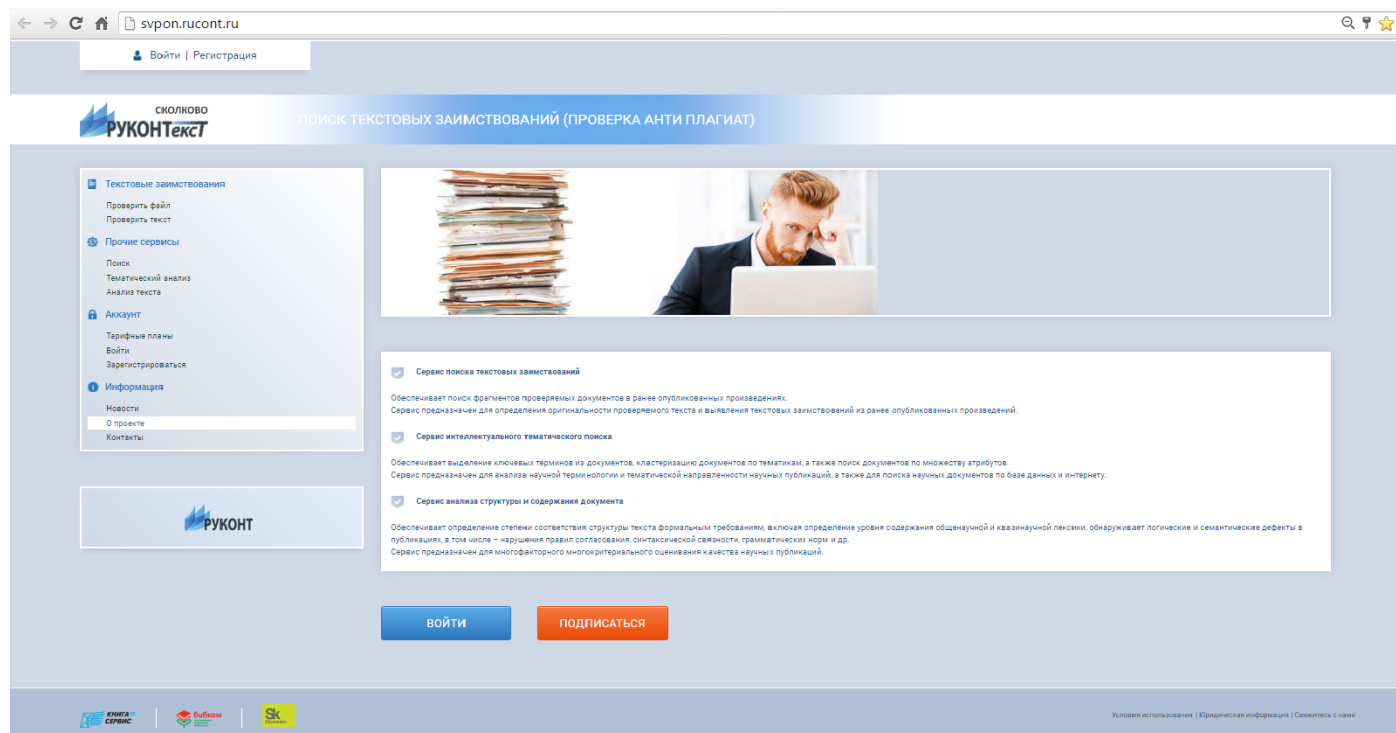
svpon.rucont.ru

Войти | Регистрация

СКОЛКОВО
РУКОНТекст

ПОИСК ТЕКСТОВЫХ ЗАИМСТВОВАНИЙ (ПРОВЕРКА АНТИ ПЛАГИАТ)

Текстовые заимствования
Проверить файл
Проверить текст

Прочие сервисы
Поиск
Тематический анализ
Анализ текста

Аккаунт
Тарифные планы
Войти
Зарегистрироваться

Информация
Новости
О проекте
Контакты

РУКОНТ

Сервис поиска текстовых заимствований

Обеспечивает поиск фрагментов проверяемых документов в ранее опубликованных произведениях.
Сервис предназначен для определения оригинальности проверяемого текста и выявления текстовых заимствований из ранее опубликованных произведений.

Сервис интеллектуального тематического поиска

Обеспечивает выделение ключевых терминов из документов, кластеризацию документов по тематикам, а также поиск документов по множеству атрибутов.
Сервис предназначен для анализа научной терминологии и тематической направленности научных публикаций, а также для поиска научных документов по базе данных и интернету.

Сервис анализа структуры и содержания документа

Обеспечивает определение степени соответствия структуры текста формальным требованиям, включая определение уровня содержания общенаучной и квазинаучной лексики, обнаруживает логические и семантические дефекты в публикациях, в том числе – нарушения правил согласования, синтаксической связности, грамматических норм и др.
Сервис предназначен для многофакторного многокритериального оценивания качества научных публикаций.

ВОЙТИ
ПОДПИСАТЬСЯ

КНИГА СЕРВИС
бибком
Sk

Условия использования | Юридическая информация | Свяжитесь с нами